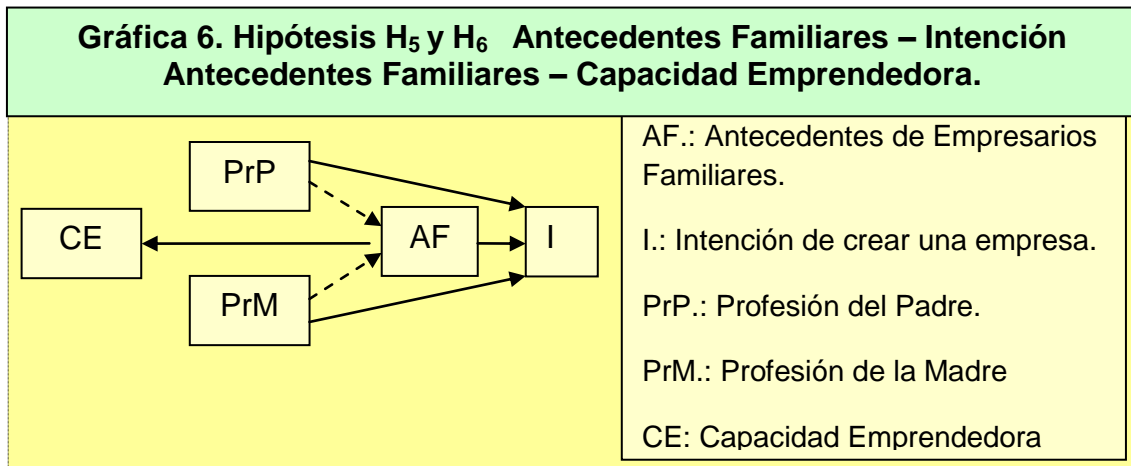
Gráfica 6. Hipótesis $H_5$ y $H_6$ Antecedentes Familiares – Intención Antecedentes Familiares – Capacidad Emprendedora.

PrP

CE

AF

I

PrM

AF.: Antecedentes de Empresarios Familiares.

I.: Intención de crear una empresa.

PrP.: Profesión del Padre.

PrM.: Profesión de la Madre

CE: Capacidad Emprendedora